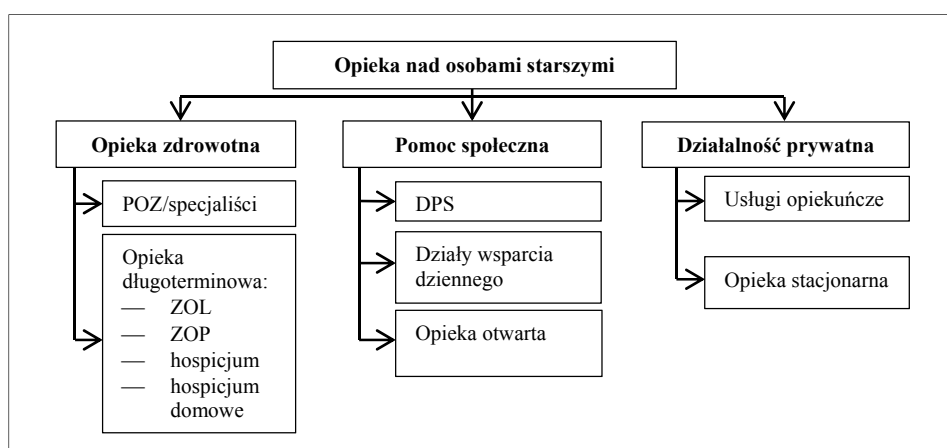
Opieka nad osobami starszymi

Opieka zdrowotna

POZ/specjaliści

Opieka długoterminowa:
— ZOL
— ZOP
— hospicjum
— hospicjum domowe

Pomoc społeczna

DPS

Działy wsparcia dziennego

Opieka otwarta

Działalność prywatna

Usługi opiekuńcze

Opieka stacjonarna